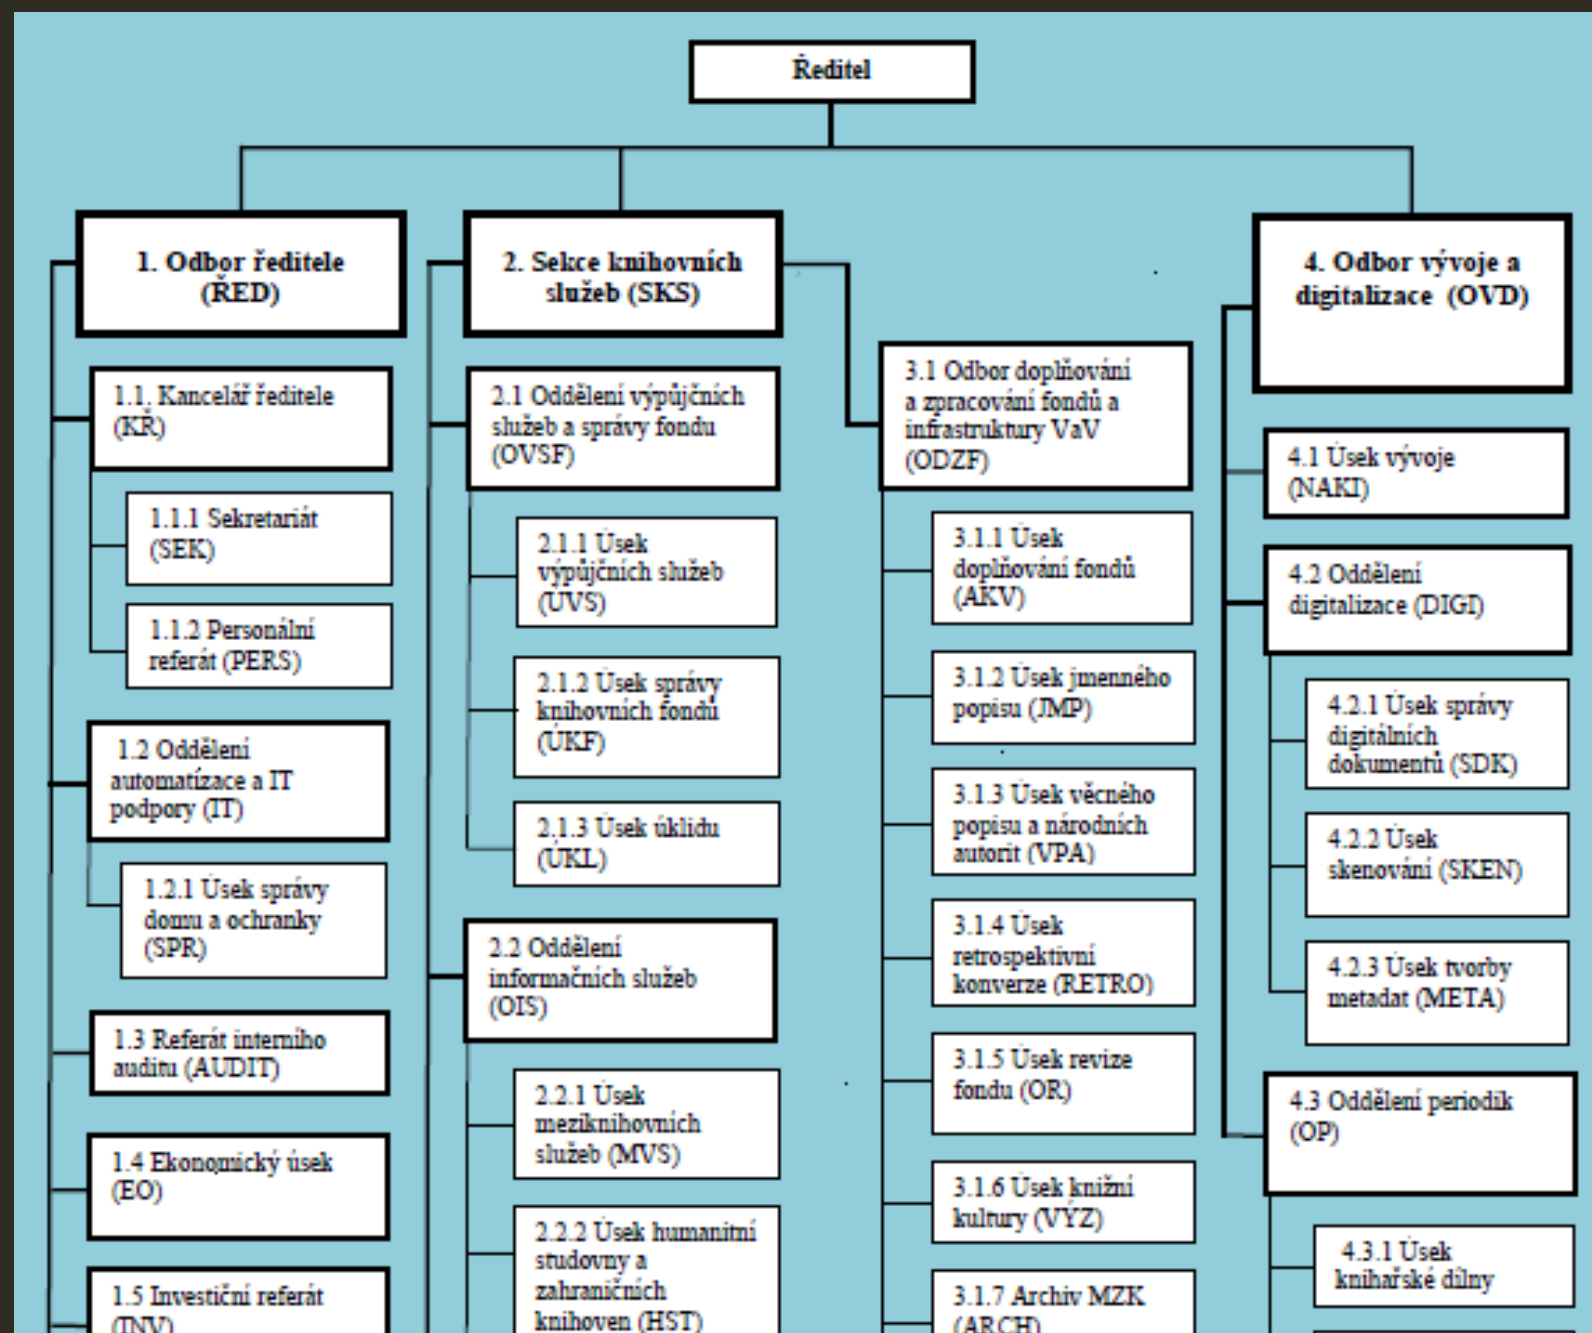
Ředitel

1. Odbor ředitele (ŘED)

1.1. Kancelář ředitele (KŘ)

1.1.1 Sekretariát (SEK)

1.1.2 Personální referát (PERS)

1.2 Oddělení automatizace a IT podpory (IT)

1.2.1 Úsek správy domu a ochranky (SPR)

1.3 Referát interního auditu (AUDIT)

1.4 Ekonomický úsek (EO)

1.5 Investiční referát (INV)

2. Sekce knihovních služeb (SKS)

2.1 Oddělení výpůjčních služeb a správy fondu (OVSF)

2.1.1 Úsek výpůjčních služeb (ÚVS)

2.1.2 Úsek správy knihovních fondů (ÚKF)

2.1.3 Úsek úklidu (ÚKL)

2.2 Oddělení informačních služeb (OIS)

2.2.1 Úsek meziknihovních služeb (MVS)

2.2.2 Úsek humanitní studovny a zahraničních knihoven (HST)

3.1 Odbor doplňování a zpracování fondů a infrastruktury VaV (ODZF)

3.1.1 Úsek doplňování fondů (AKV)

3.1.2 Úsek jmenného popisu (JMP)

3.1.3 Úsek věcného popisu a národních autorit (VPA)

3.1.4 Úsek retrospektivní konverze (RETRO)

3.1.5 Úsek revize fondu (OR)

3.1.6 Úsek knižní kultury (VÝZ)

3.1.7 Archiv MZK (ARCH)

4. Odbor vývoje a digitalizace (OVD)

4.1 Úsek vývoje (NAKI)

4.2 Oddělení digitalizace (DIGI)

4.2.1 Úsek správy digitálních dokumentů (SDK)

4.2.2 Úsek skenování (SKEN)

4.2.3 Úsek tvorby metadat (META)

4.3 Oddělení periodik (OP)

4.3.1 Úsek knihařské dílny